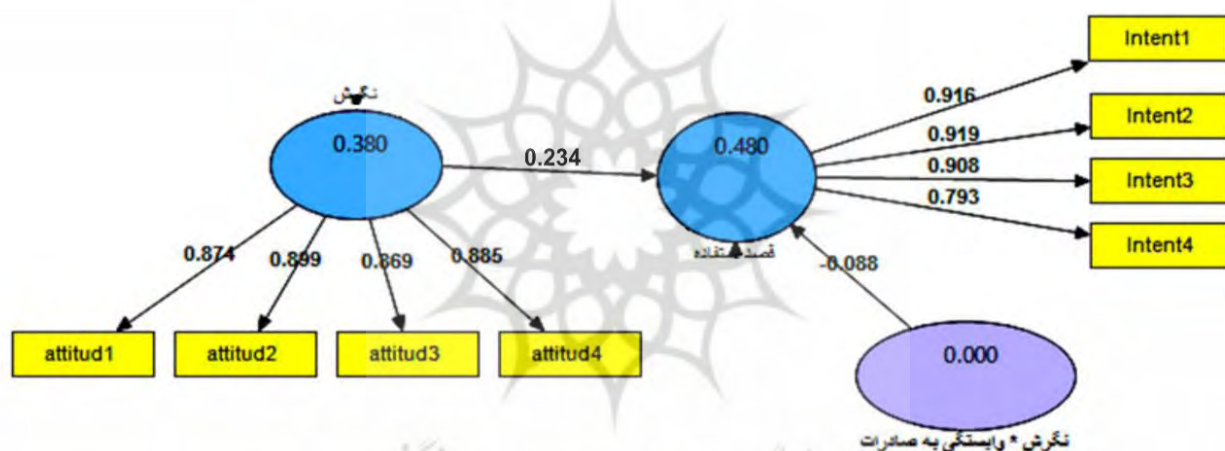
نگرش

0.380

0.234

0.480

قصد استفاده

Intent1

Intent2

Intent3

Intent4

0.916

0.919

0.908

0.793

0.874

0.899

0.869

0.885

-0.088

attitud1

attitud2

attitud3

attitud4

0.000

نگرش * وابستگی به صادرات